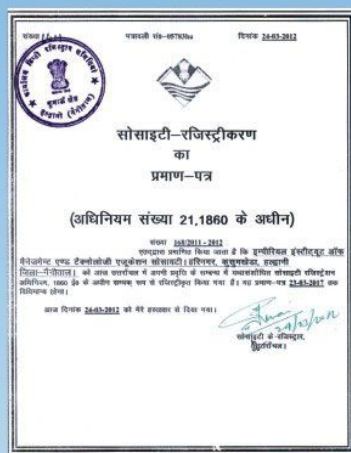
संख्या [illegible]

पंजीकरण सं० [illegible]

दिनांक 24-03-2012

सोसाइटी-रजिस्ट्रीकरण
का
प्रमाण-पत्र

(अधिनियम संख्या 21,1860 के अधीन)

संख्या 168/2011 - 2012

एतद्द्वारा प्रमाणित किया जाता है कि इम्पीरियल इंस्टीट्यूट ऑफ मैनेजमेन्ट एण्ड टैक्नोलोजी एजुकेशन सोसायटी, हरिनगर, कुसुमखेड़ा, हल्द्वानी जिला-नैनीताल। को आज उत्तरांचल में अपनी प्रवृति के सम्बन्ध में यथासंशोधित सोसाइटी रजिस्ट्रेशन अधिनियम, 1860 ई० के अधीन सम्यक रूप से रजिस्ट्रीकृत किया गया है। यह प्रमाण-पत्र 23-03-2017 तक विधिमान्य होगा।

आज दिनांक 24-03-2012 को मेरे हस्ताक्षर से दिया गया।

24/3/2012

सोसाइटी के रजिस्ट्रार,
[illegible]

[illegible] कुमाऊँ मंडल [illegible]